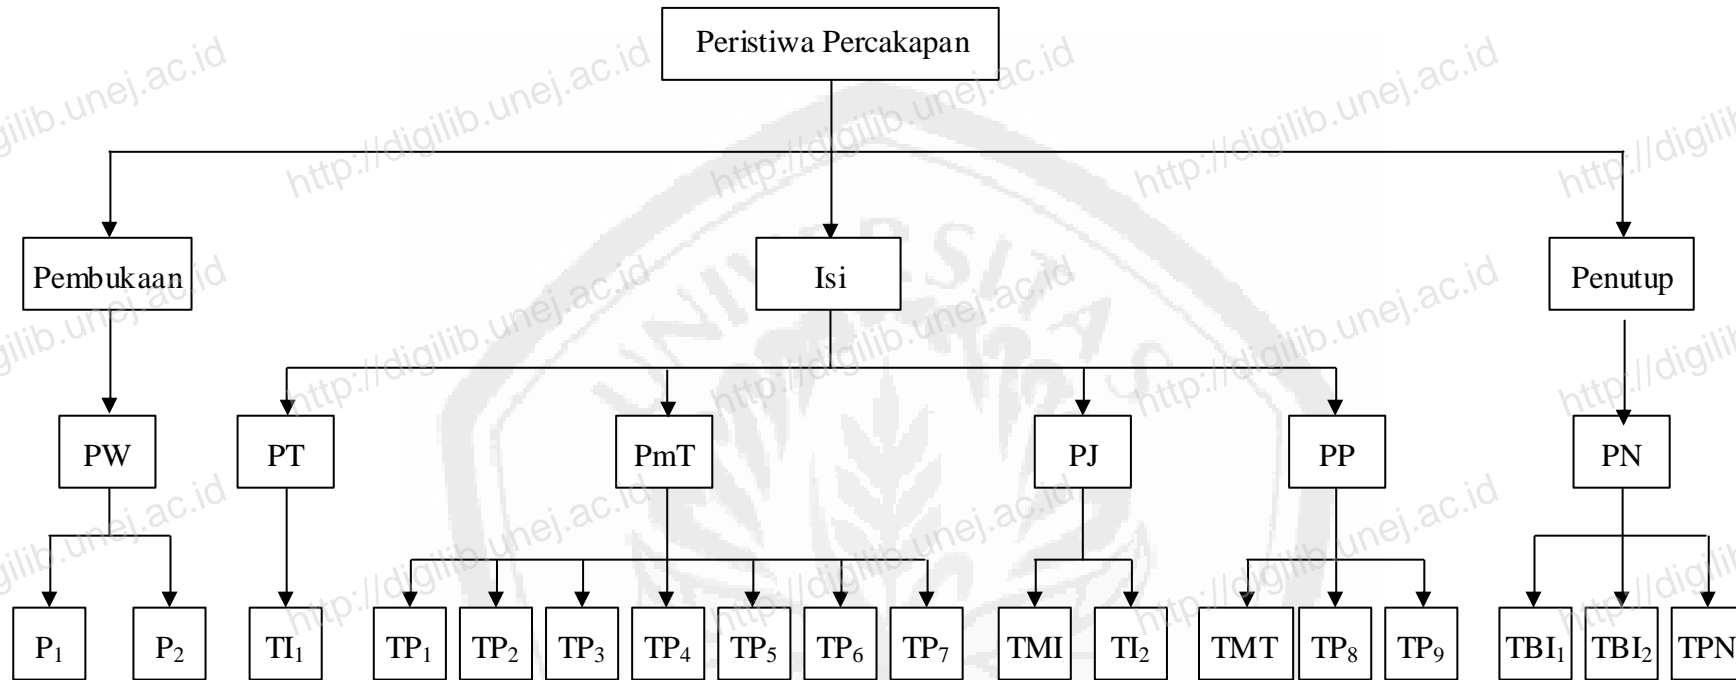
Peristiwa Percakapan

Pembukaan

Isi

Penutup

PW

PT

PmT

PJ

PP

PN

$P_1$ $P_2$ $TI_1$ $TP_1$ $TP_2$ $TP_3$ $TP_4$ $TP_5$ $TP_6$ $TP_7$ TMI $TI_2$ TMT $TP_8$ $TP_9$ $TBI_1$ $TBI_2$ TPN

http://digilib.unej.ac.id http://digilib.unej.ac.id http://digilib.unej.ac.id http://digilib.unej.ac.id http://digilib.unej.ac.id http://digilib.unej.ac.id http://digilib.unej.ac.id http://digilib.unej.ac.id